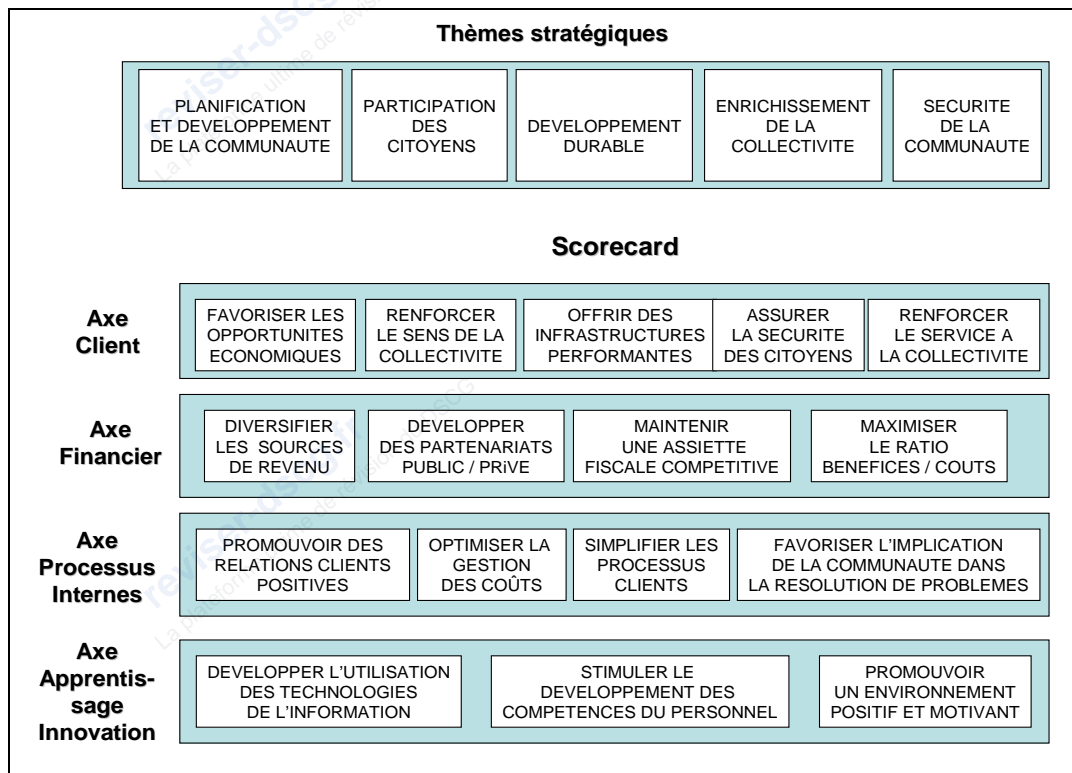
Thèmes stratégiques

PLANIFICATION ET DEVELOPPEMENT DE LA COMMUNAUTE

PARTICIPATION DES CITOYENS

DEVELOPPEMENT DURABLE

ENRICHISSEMENT DE LA COLLECTIVITE

SECURITE DE LA COMMUNAUTE

Scorecard

Axe Client

FAVORISER LES OPPORTUNITES ECONOMIQUES

RENFORCER LE SENS DE LA COLLECTIVITE

OFFRIR DES INFRASTRUCTURES PERFORMANTES

ASSURER LA SECURITE DES CITOYENS

RENFORCER LE SERVICE A LA COLLECTIVITE

Axe Financier

DIVERSIFIER LES SOURCES DE REVENU

DEVELOPPER DES PARTENARIATS PUBLIC / PRiVE

MAINTENIR UNE ASSIETTE FISCALE COMPETITIVE

MAXIMISER LE RATIO BENEFICES / COUTS

Axe Processus Internes

PROMOUVOIR DES RELATIONS CLIENTS POSITIVES

OPTIMISER LA GESTION DES COÛTS

SIMPLIFIER LES PROCESSUS CLIENTS

FAVORISER L'IMPLICATION DE LA COMMUNAUTE DANS LA RESOLUTION DE PROBLEMES

Axe Apprentissage Innovation

DEVELOPPER L'UTILISATION DES TECHNOLOGIES DE L'INFORMATION

STIMULER LE DEVELOPPEMENT DES COMPETENCES DU PERSONNEL

PROMOUVOIR UN ENVIRONNEMENT POSITIF ET MOTIVANT